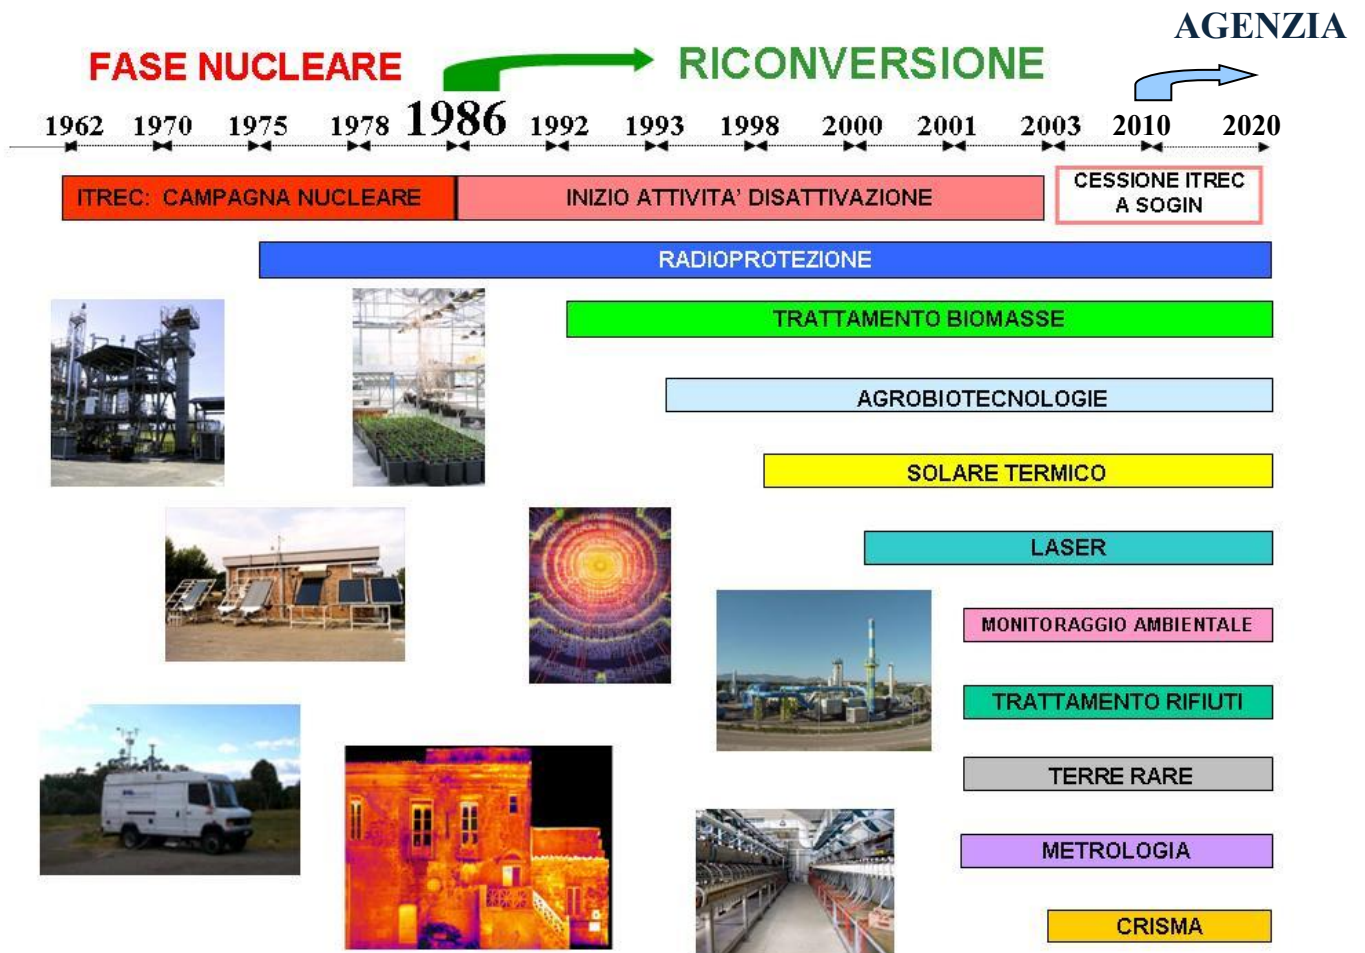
AGENZIA

FASE NUCLEARE

RICONVERSIONE

1962 1970 1975 1978 1986 1992 1993 1998 2000 2001 2003 2010 2020

ITREC: CAMPAGNA NUCLEARE

INIZIO ATTIVITA' DISATTIVAZIONE

CESSIONE ITREC A SOGIN

RADIOPROTEZIONE

TRATTAMENTO BIOMASSE

AGROBIOTECNOLOGIE

SOLARE TERMICO

LASER

MONITORAGGIO AMBIENTALE

TRATTAMENTO RIFIUTI

TERRE RARE

METROLOGIA

CRISMA